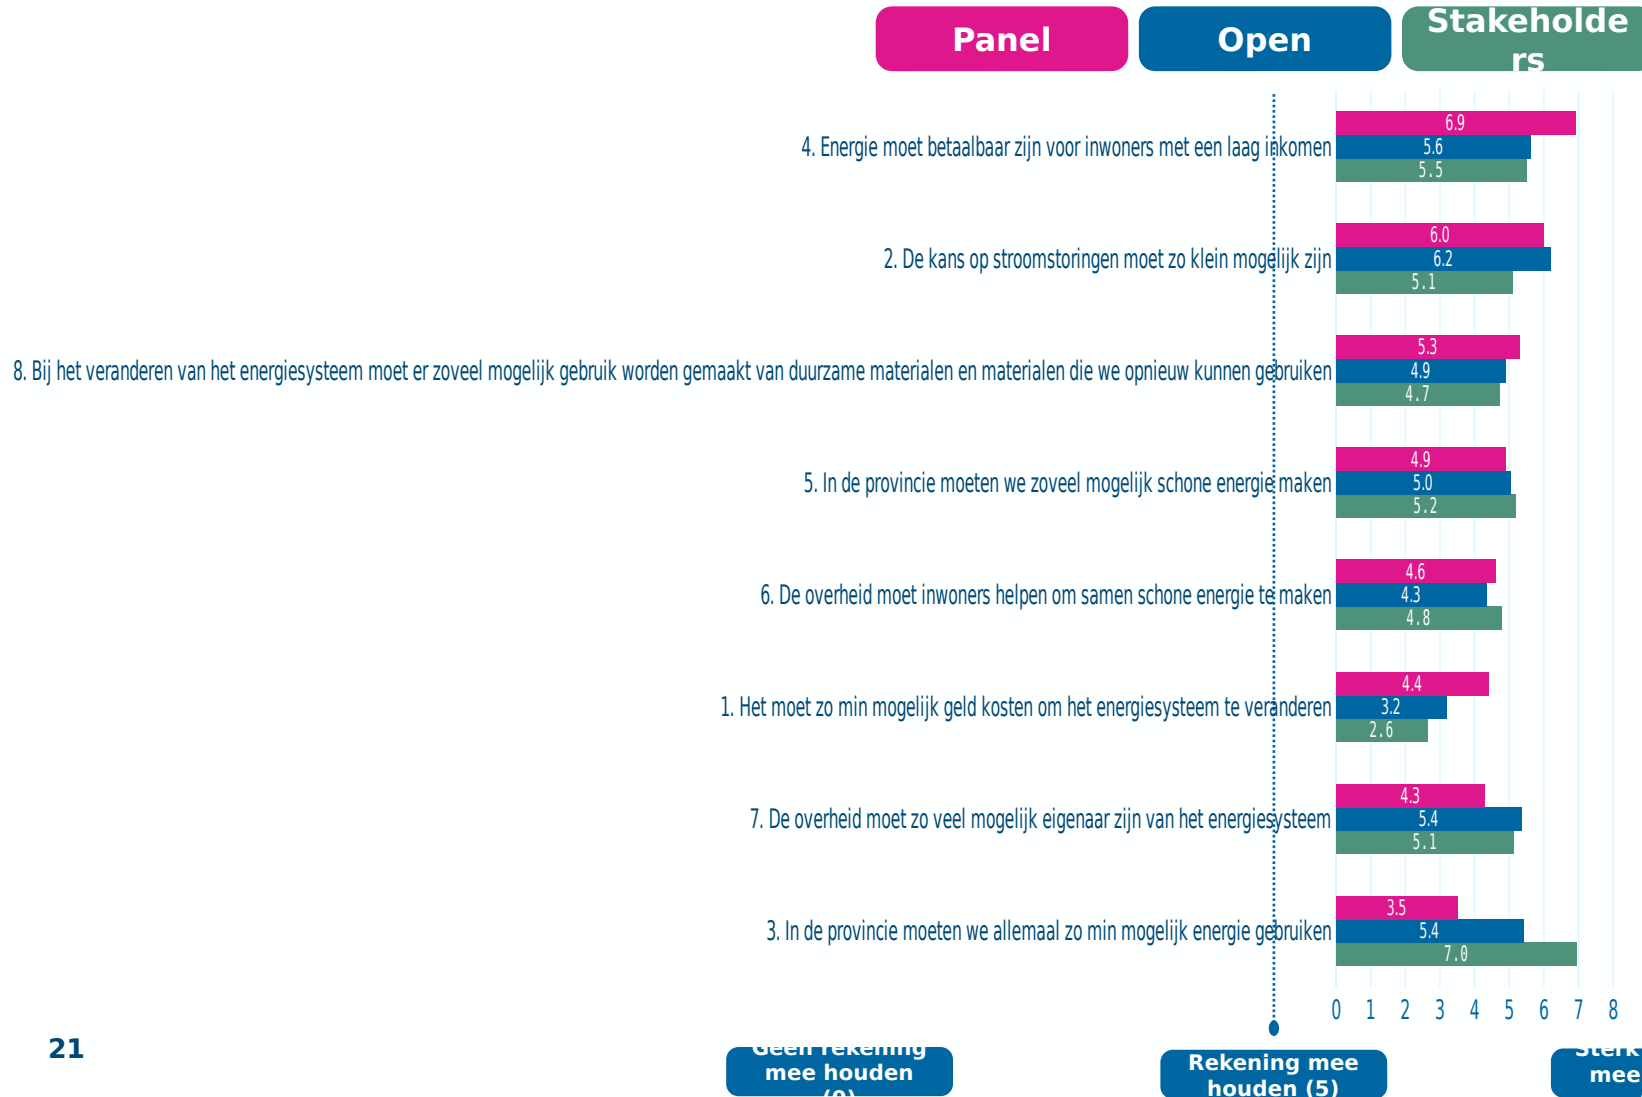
Panel | Open | Stakeholders

4. Energie moet betaalbaar zijn voor inwoners met een laag inkomen
6.9
5.6
5.5

2. De kans op stroomstoringen moet zo klein mogelijk zijn
6.0
6.2
5.1

8. Bij het veranderen van het energiesysteem moet er zoveel mogelijk gebruik worden gemaakt van duurzame materialen en materialen die we opnieuw kunnen gebruiken
5.3
4.9
4.7

5. In de provincie moeten we zoveel mogelijk schone energie maken
4.9
5.0
5.2

6. De overheid moet inwoners helpen om samen schone energie te maken
4.6
4.3
4.8

1. Het moet zo min mogelijk geld kosten om het energiesysteem te veranderen
4.4
3.2
2.6

7. De overheid moet zo veel mogelijk eigenaar zijn van het energiesysteem
4.3
5.4
5.1

3. In de provincie moeten we allemaal zo min mogelijk energie gebruiken
3.5
5.4
7.0

0 1 2 3 4 5 6 7 8

21

Geen rekening mee houden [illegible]

Rekening mee houden (5)

Sterk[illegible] mee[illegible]